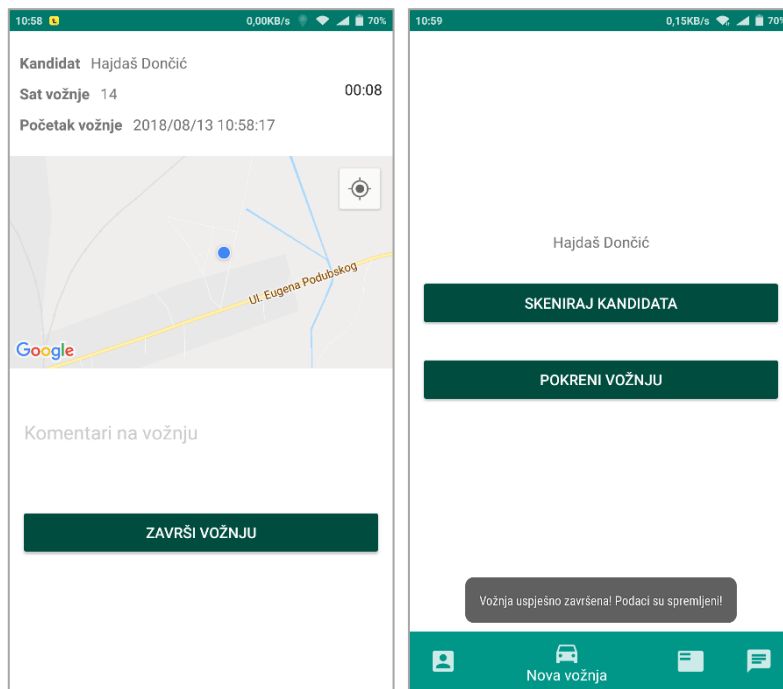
10:58 0,00KB/s 70%

Kandidat Hajdaš Dončić
Sat vožnje 14 00:08
Početak vožnje 2018/08/13 10:58:17

Ul. Eugena Podubskog
Google

Komentari na vožnju

ZAVRŠI VOŽNJU

10:59 0,15KB/s 70%

Hajdaš Dončić

SKENIRAJ KANDIDATA

POKRENI VOŽNJU

Vožnja uspješno završena! Podaci su spremljeni!

Nova vožnja